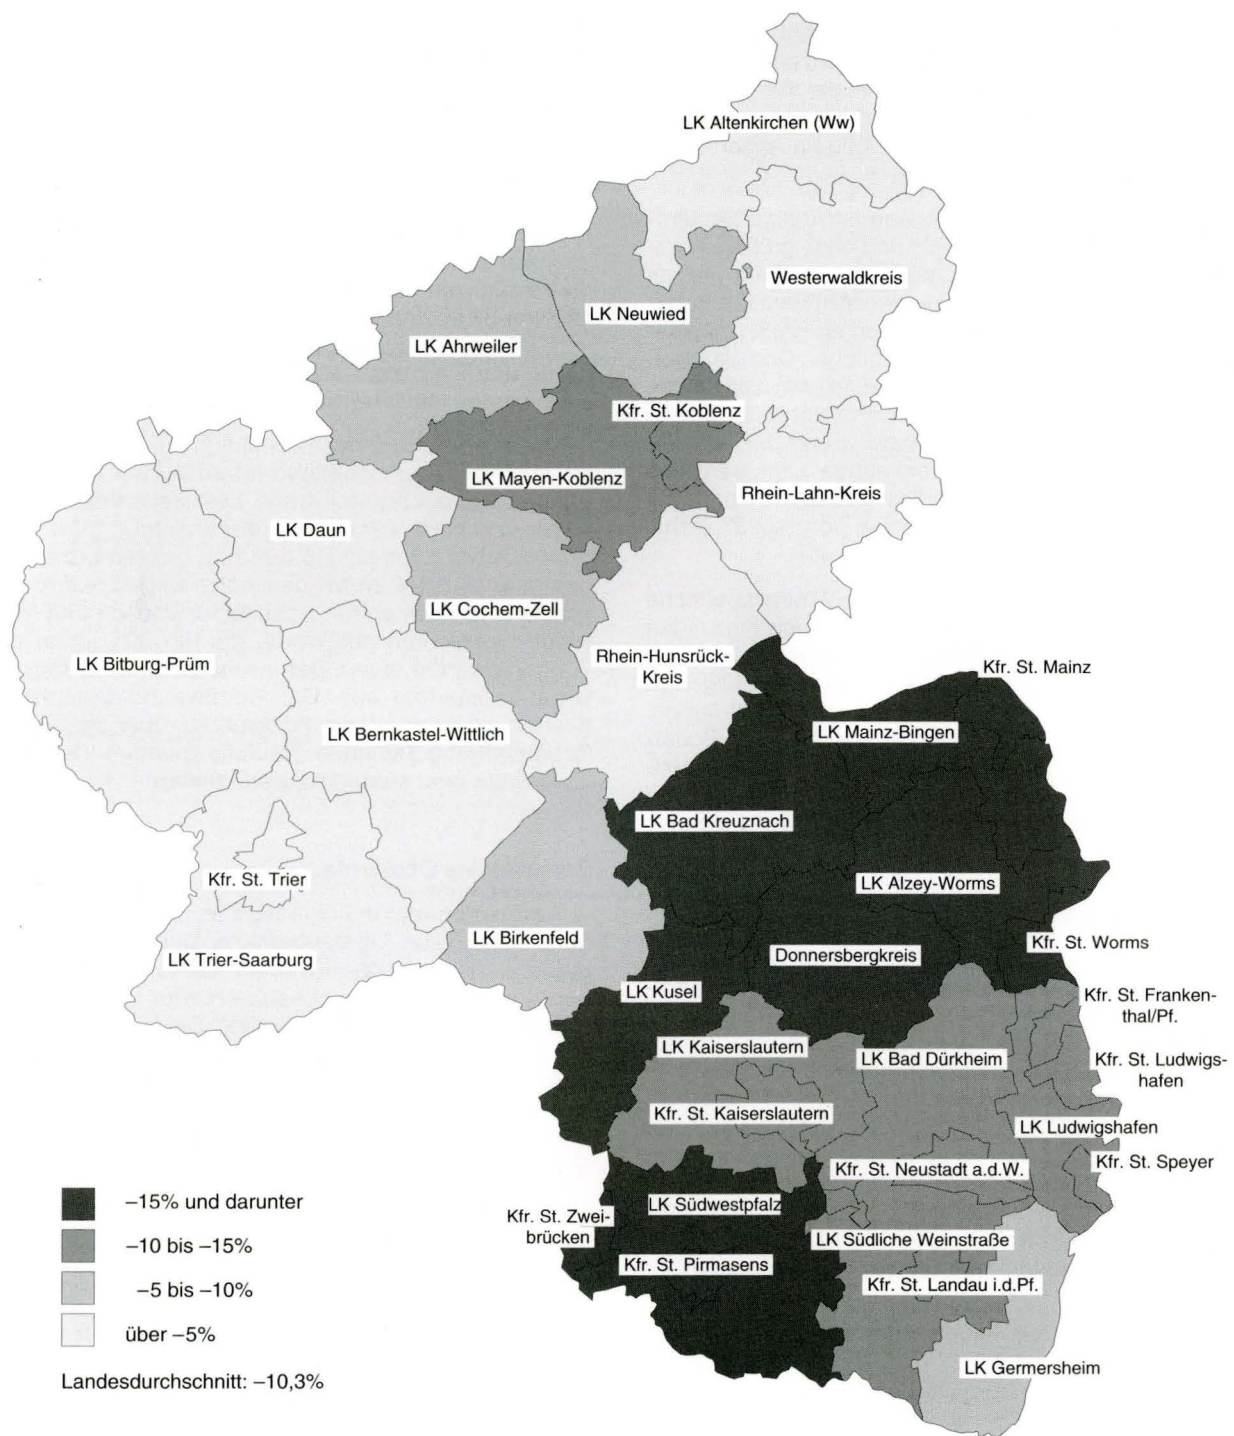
LK Altenkirchen (Ww)

Westerwaldkreis

LK Neuwied

LK Ahrweiler

Kfr. St. Koblenz

LK Mayen-Koblenz

Rhein-Lahn-Kreis

LK Daun

LK Cochem-Zell

LK Bitburg-Prüm

Rhein-Hunsrück-Kreis

Kfr. St. Mainz

LK Mainz-Bingen

LK Bernkastel-Wittlich

LK Bad Kreuznach

Kfr. St. Trier

LK Alzey-Worms

LK Birkenfeld

LK Trier-Saarburg

Donnersbergkreis

Kfr. St. Worms

LK Kusel

Kfr. St. Frankenthal/Pf.

LK Kaiserslautern

LK Bad Dürkheim

Kfr. St. Ludwigshafen

Kfr. St. Kaiserslautern

LK Ludwigshafen

Kfr. St. Neustadt a.d.W.

Kfr. St. Speyer

LK Südwestpfalz

Kfr. St. Zweibrücken

LK Südliche Weinstraße

Kfr. St. Pirmasens

Kfr. St. Landau i.d.Pf.

LK Germersheim

–15% und darunter

–10 bis –15%

–5 bis –10%

über –5%

Landesdurchschnitt: –10,3%